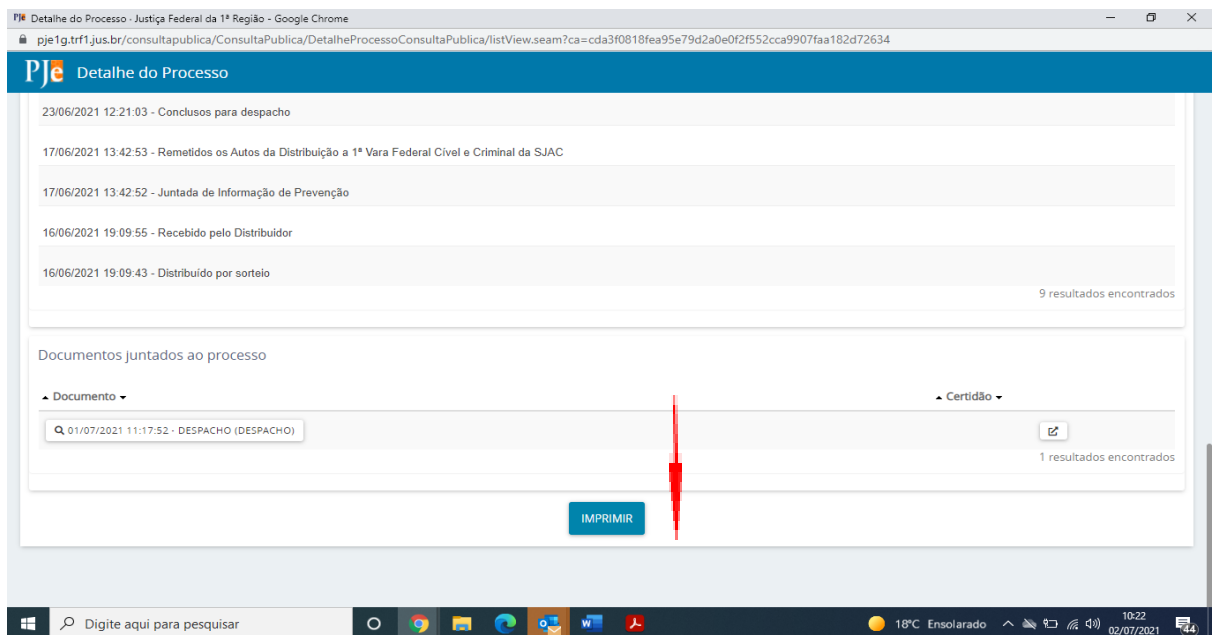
PJe Detalhe do Processo - Justiça Federal da 1ª Região - Google Chrome

pje1g.trf1.jus.br/consultapublica/ConsultaPublica/DetalheProcessoConsultaPublica/listView.seam?ca=cda3f0818fea95e79d2a0e0f2f552cca9907faa182d72634

PJe Detalhe do Processo

23/06/2021 12:21:03 - Conclusos para despacho

17/06/2021 13:42:53 - Remetidos os Autos da Distribuição a 1ª Vara Federal Cível e Criminal da SJAC

17/06/2021 13:42:52 - Juntada de Informação de Prevenção

16/06/2021 19:09:55 - Recebido pelo Distribuidor

16/06/2021 19:09:43 - Distribuído por sorteio

9 resultados encontrados

Documentos juntados ao processo

Documento

Certidão

01/07/2021 11:17:52 - DESPACHO (DESPACHO)

1 resultados encontrados

IMPRIMIR

Digite aqui para pesquisar

18°C Ensolarado

10:22
02/07/2021

44